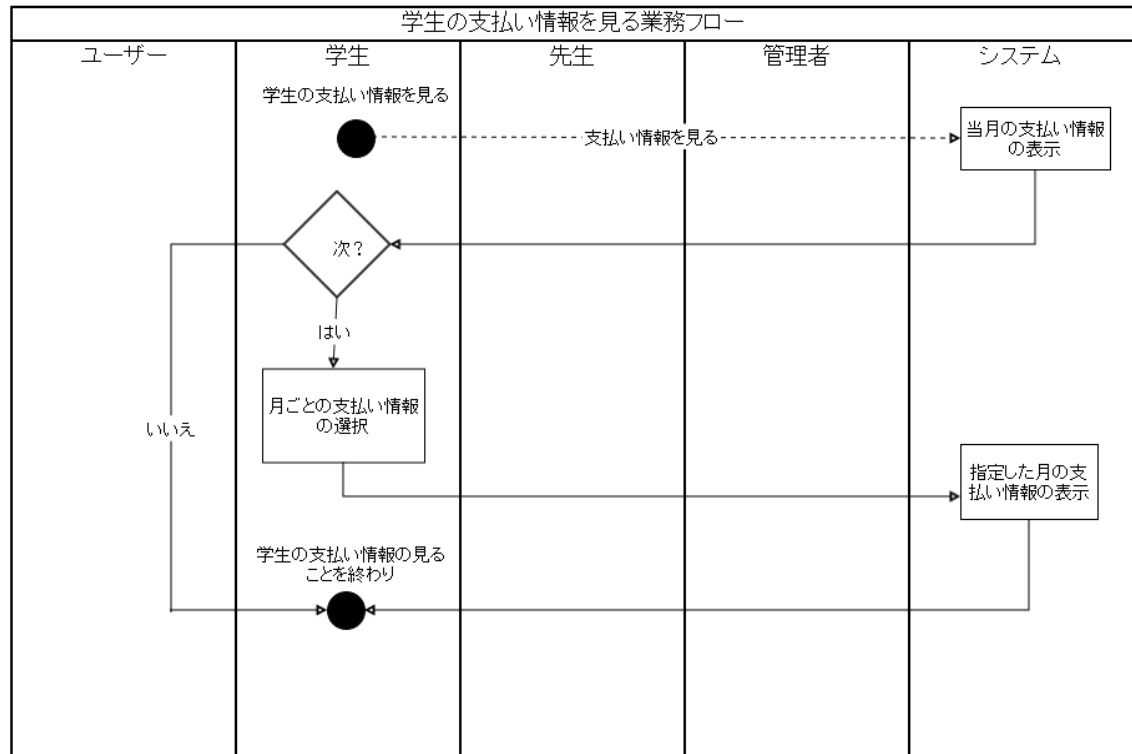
学生の支払い情報を見る業務フロー

| ユーザー | 学生 | 先生 | 管理者 | システム |
|---|---|---|---|---|

学生の支払い情報を見る

支払い情報を見る

当月の支払い情報の表示

次？

はい

月ごとの支払い情報の選択

いいえ

指定した月の支払い情報の表示

学生の支払い情報の見ることを終わり